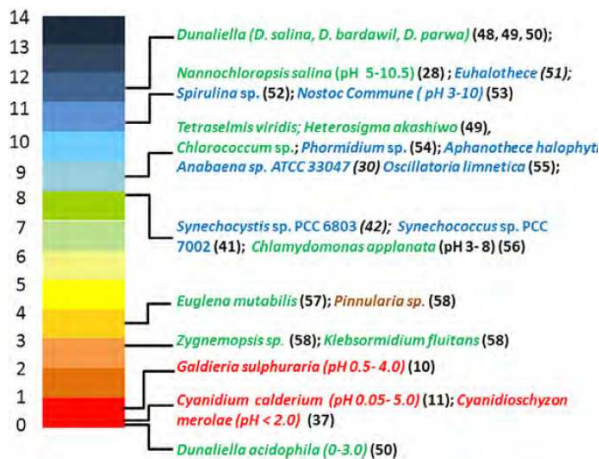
14
13
12
11
10
9
8
7
6
5
4
3
2
1
0

Dunaliella (D. salina, D. bardawil, D. parwa) (48, 49, 50);

Nannochloropsis salina (pH 5-10.5) (28) ; Euhalothece (51);
Spirulina sp. (52); Nostoc Commune ( pH 3-10) (53)

Tetraselmis viridis; Heterosigma akashiwo (49),
Chlorococcum sp.; Phormidium sp. (54); Aphanothece halophyt
Anabaena sp. ATCC 33047 (30) Oscillatoria limnetica (55);

Synechocystis sp. PCC 6803 (42); Synechococcus sp. PCC 7002 (41); Chlamydomonas applanata (pH 3- 8) (56)

Euglena mutabilis (57); Pinnularia sp. (58)

Zygnemopsis sp. (58); Klebsormidium fluitans (58)

Galdieria sulphuraria (pH 0.5- 4.0) (10)

Cyanidium calderium (pH 0.05- 5.0) (11); Cyanidioschyzon merolae (pH < 2.0) (37)

Dunaliella acidophila (0-3.0) (50)